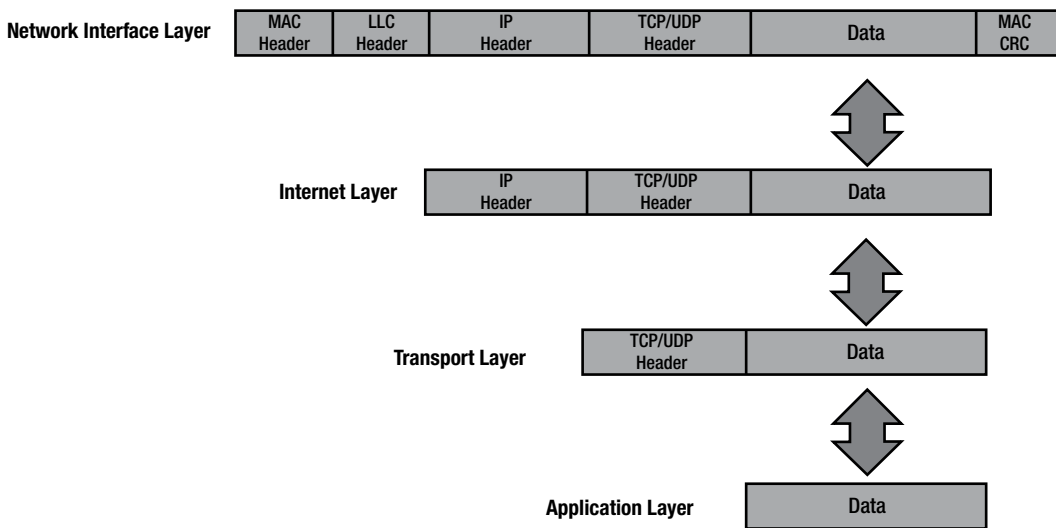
Network Interface Layer

| MAC Header | LLC Header | IP Header | TCP/UDP Header | Data | MAC CRC |
|---|---|---|---|---|---|

Internet Layer

| IP Header | TCP/UDP Header | Data |
|---|---|---|

Transport Layer

| TCP/UDP Header | Data |
|---|---|

Application Layer

| Data |
|---|